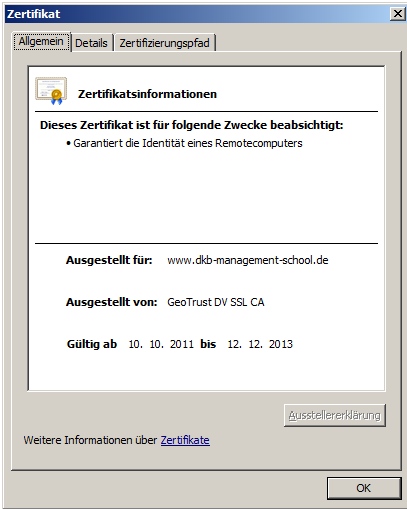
Zertifikat

Allgemein | Details | Zertifizierungspfad

Zertifikatsinformationen

Dieses Zertifikat ist für folgende Zwecke beabsichtigt:

• Garantiert die Identität eines Remotecomputers

Ausgestellt für: www.dkb-management-school.de

Ausgestellt von: GeoTrust DV SSL CA

Gültig ab 10. 10. 2011 bis 12. 12. 2013

Ausstellererklärung

Weitere Informationen über Zertifikate

OK